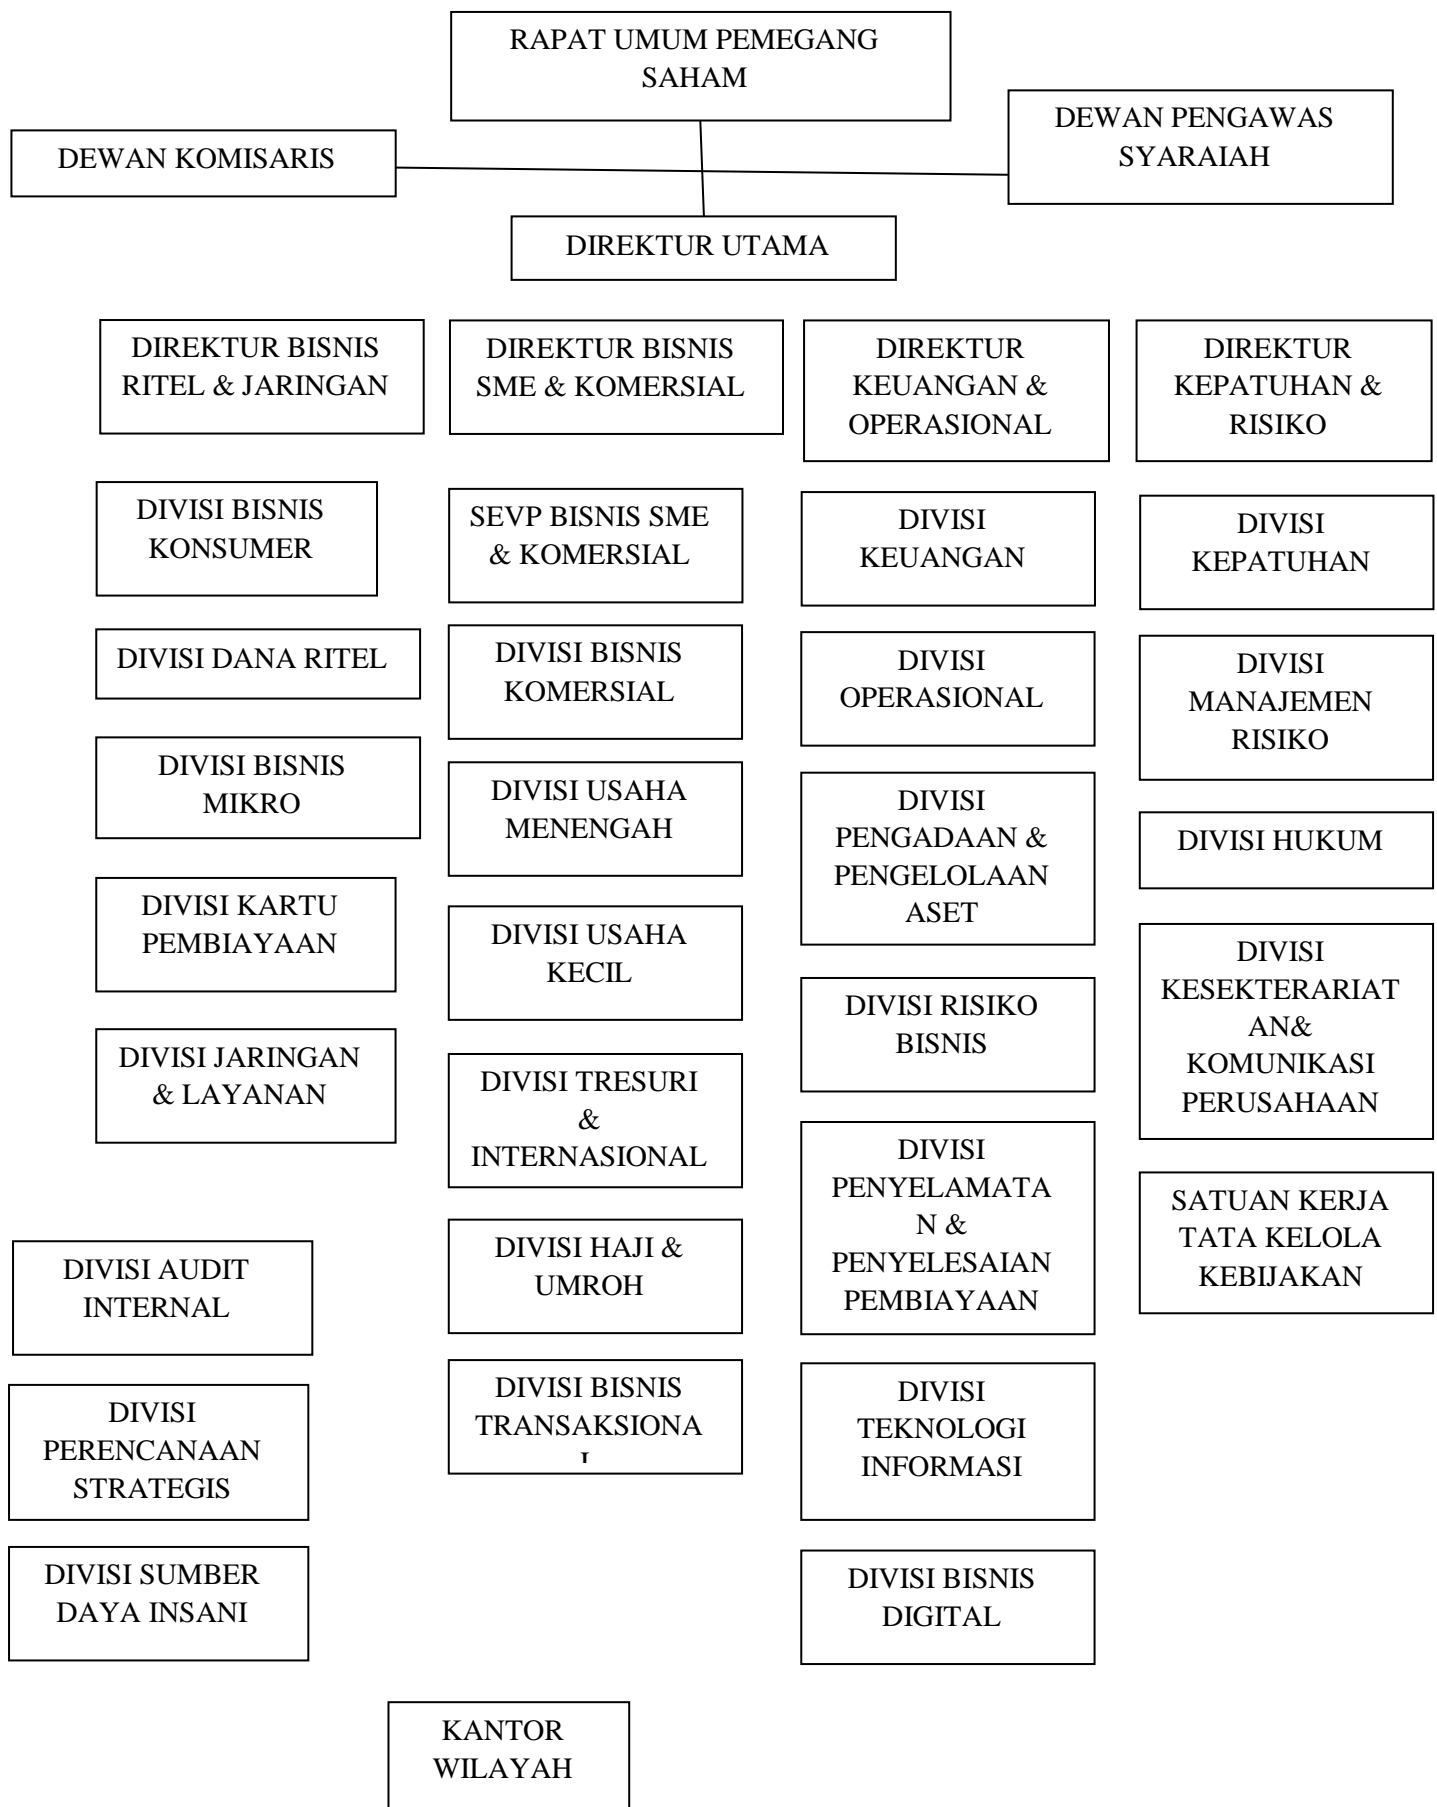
RAPAT UMUM PEMEGANG SAHAM

DEWAN KOMISARIS

DEWAN PENGAWAS SYARAIAH

DIREKTUR UTAMA

DIREKTUR BISNIS RITEL & JARINGAN

DIREKTUR BISNIS SME & KOMERSIAL

DIREKTUR KEUANGAN & OPERASIONAL

DIREKTUR KEPATUHAN & RISIKO

DIVISI BISNIS KONSUMER

DIVISI DANA RITEL

DIVISI BISNIS MIKRO

DIVISI KARTU PEMBIAYAAN

DIVISI JARINGAN & LAYANAN

SEVP BISNIS SME & KOMERSIAL

DIVISI BISNIS KOMERSIAL

DIVISI USAHA MENENGAH

DIVISI USAHA KECIL

DIVISI TRESURI & INTERNASIONAL

DIVISI HAJI & UMROH

DIVISI BISNIS TRANSAKSIONA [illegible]

DIVISI KEUANGAN

DIVISI OPERASIONAL

DIVISI PENGADAAN & PENGELOLAAN ASET

DIVISI RISIKO BISNIS

DIVISI PENYELAMATAN & PENYELESAIAN PEMBIAYAAN

DIVISI TEKNOLOGI INFORMASI

DIVISI BISNIS DIGITAL

DIVISI KEPATUHAN

DIVISI MANAJEMEN RISIKO

DIVISI HUKUM

DIVISI KESEKTERARIATAN& KOMUNIKASI PERUSAHAAN

SATUAN KERJA TATA KELOLA KEBIJAKAN

DIVISI AUDIT INTERNAL

DIVISI PERENCANAAN STRATEGIS

DIVISI SUMBER DAYA INSANI

KANTOR WILAYAH